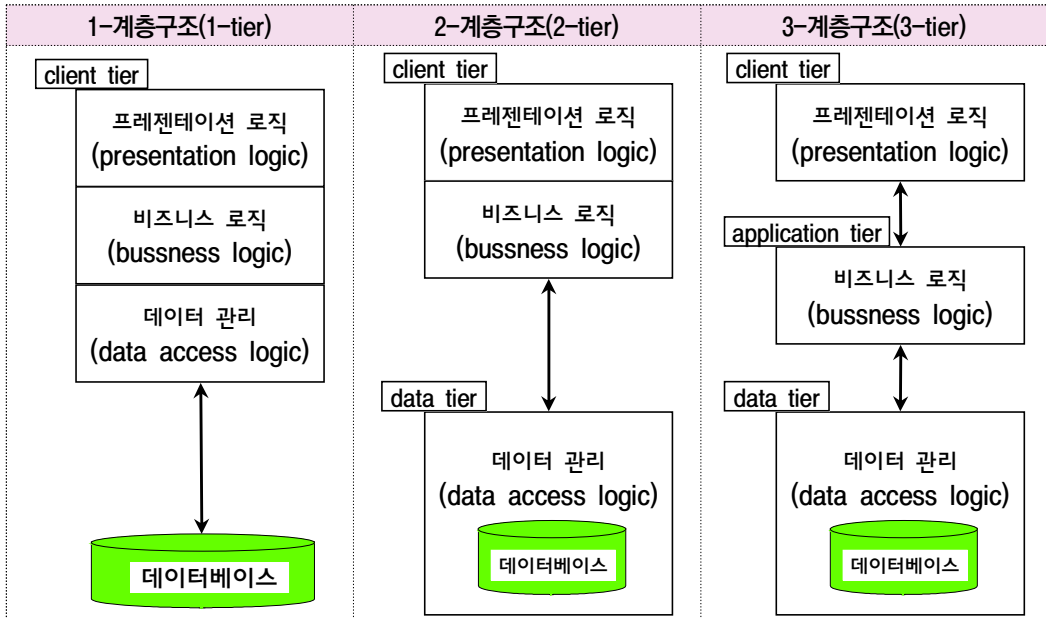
| 1-계층구조(1-tier) | 2-계층구조(2-tier) | 3-계층구조(3-tier) |
|---|---|---|
| client tier | client tier | client tier |
| 프레젠테이션 로직 (presentation logic) | 프레젠테이션 로직 (presentation logic) | 프레젠테이션 로직 (presentation logic) |
| 비즈니스 로직 (bussness logic) | 비즈니스 로직 (bussness logic) | application tier |
| 데이터 관리 (data access logic) | data tier | 비즈니스 로직 (bussness logic) |
| 데이터베이스 | 데이터 관리 (data access logic) | data tier |
| | 데이터베이스 | 데이터 관리 (data access logic) |
| | | 데이터베이스 |